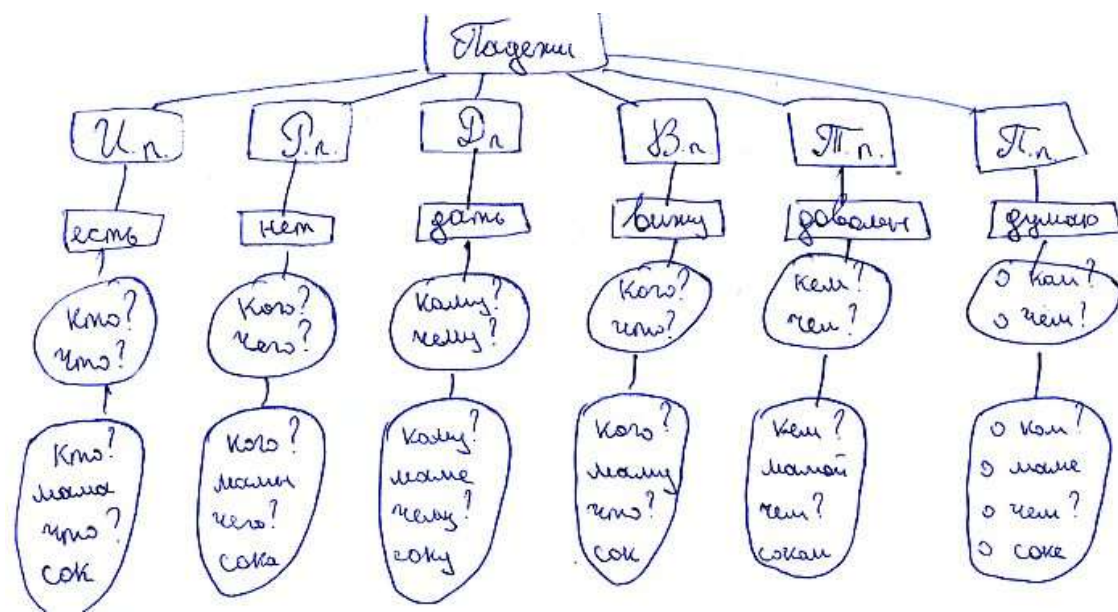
Падежи

И.п.
есть
Кто? что?
Кто? мама что? сок

Р.п.
нет
Кого? чего?
Кого? мамы чего? сока

Д.п.
дать
Кому? чему?
Кому? маме чему? соку

В.п.
вижу
Кого? что?
Кого? маму что? сок

Т.п.
доволен
Кем? чем?
Кем? мамой чем? соком

П.п.
думаю
О ком? о чем?
о ком? о маме о чем? о соке